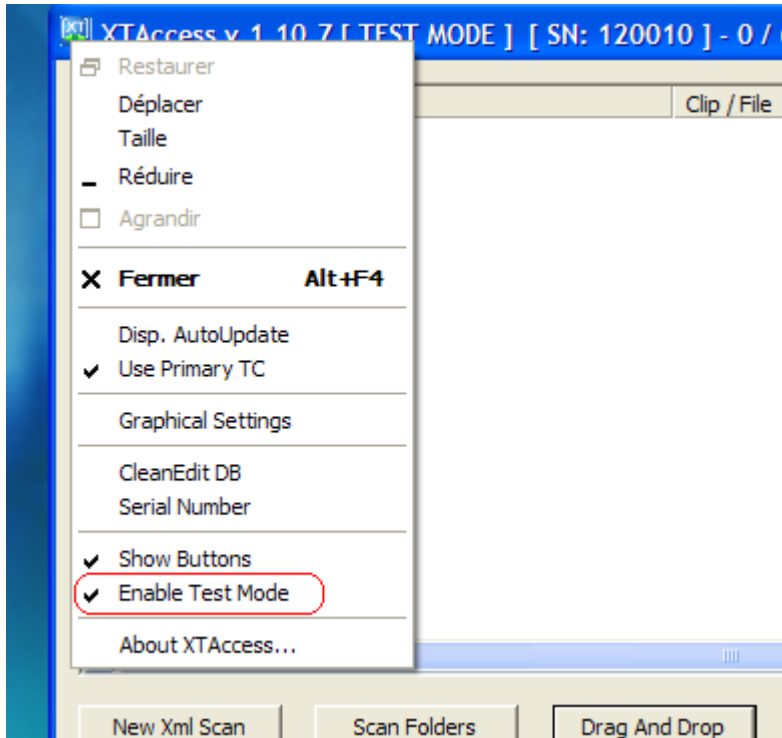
XTAccess v 1.10.7 [ TEST MODE ] [ SN: 120010 ] - 0 / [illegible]

Restaurer
Déplacer
Taille
Réduire
Agrandir

Fermer Alt+F4

Disp. AutoUpdate
Use Primary TC

Graphical Settings

CleanEdit DB
Serial Number

Show Buttons
Enable Test Mode

About XTAccess...

Clip / File

New Xml Scan
Scan Folders
Drag And Drop